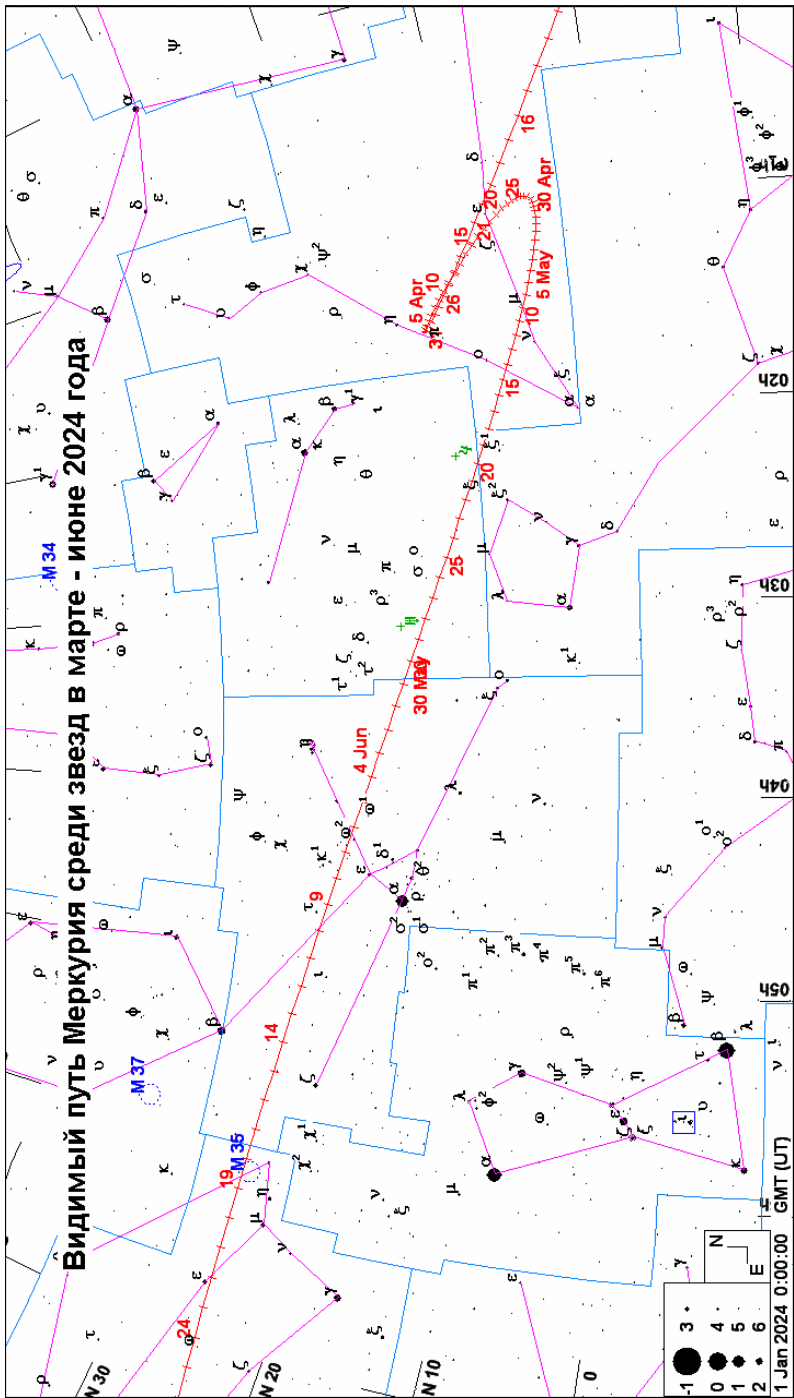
Видимый путь Меркурия среди звезд в марте - июне 2024 года

16
25
30 Apr
20
15
21
10
5 Apr
26
31
5 May
10
15
20
25
30 May
4 Jun
9
14
19
24

M 34
M 37
M 35

02h
03h
04h
05h

N 30
N 20
N 10

GMT (UT)
1 Jan 2024 0:00:00

-1 0 1 2 3 4 5 6

N
E